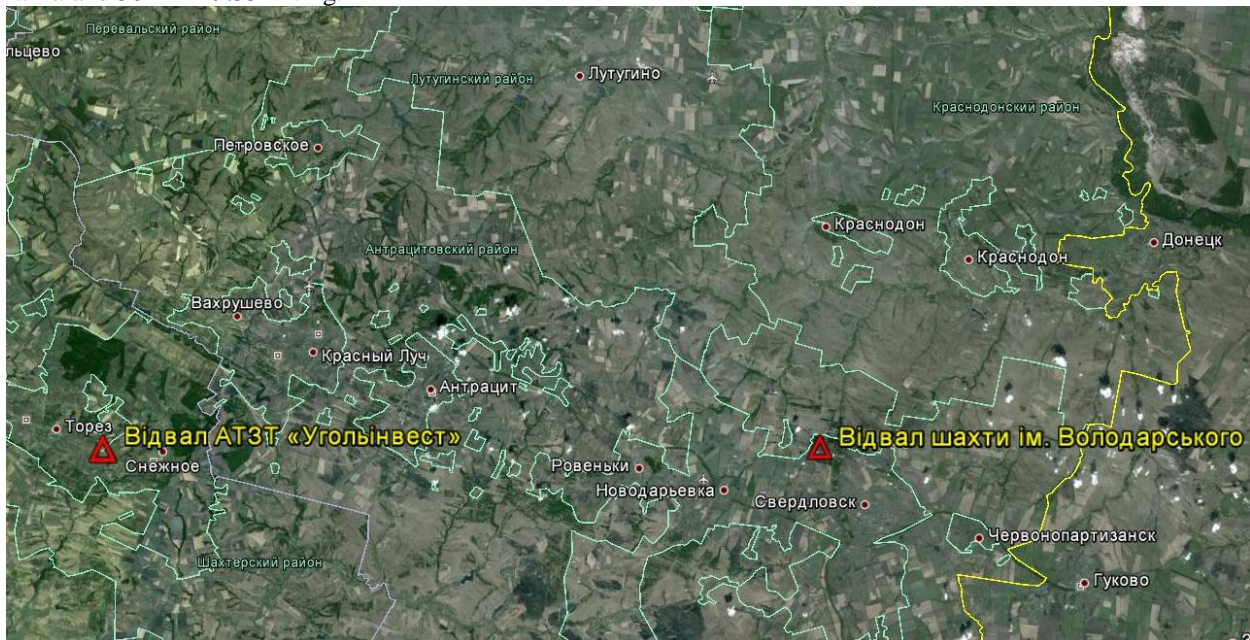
Перевальский район
льцево
Лутугинский район
Лутугино
Краснодонский район
Петровское
Краснодон
Донецк
Антрацитовский район
Краснодон
Вахрушево
Красный Луч
Антрацит
Торез
Відвал АТЗТ «Уголінвест»
Відвал шахти ім. Володарського
Снежное
Ровеньки
Новодарьевка
Свердловск
Червонопартизанск
Шахтерский район
Гуково